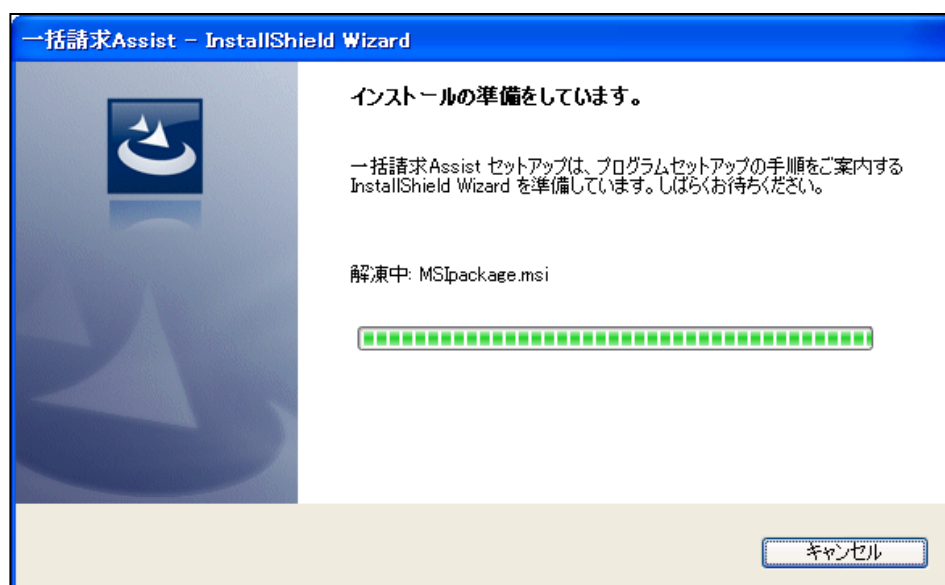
一括請求Assist - InstallShield Wizard

インストールの準備をしています。

一括請求Assist セットアップは、プログラムセットアップの手順をご案内する InstallShield Wizard を準備しています。しばらくお待ちください。

解凍中: MSIpackage.msi

キャンセル